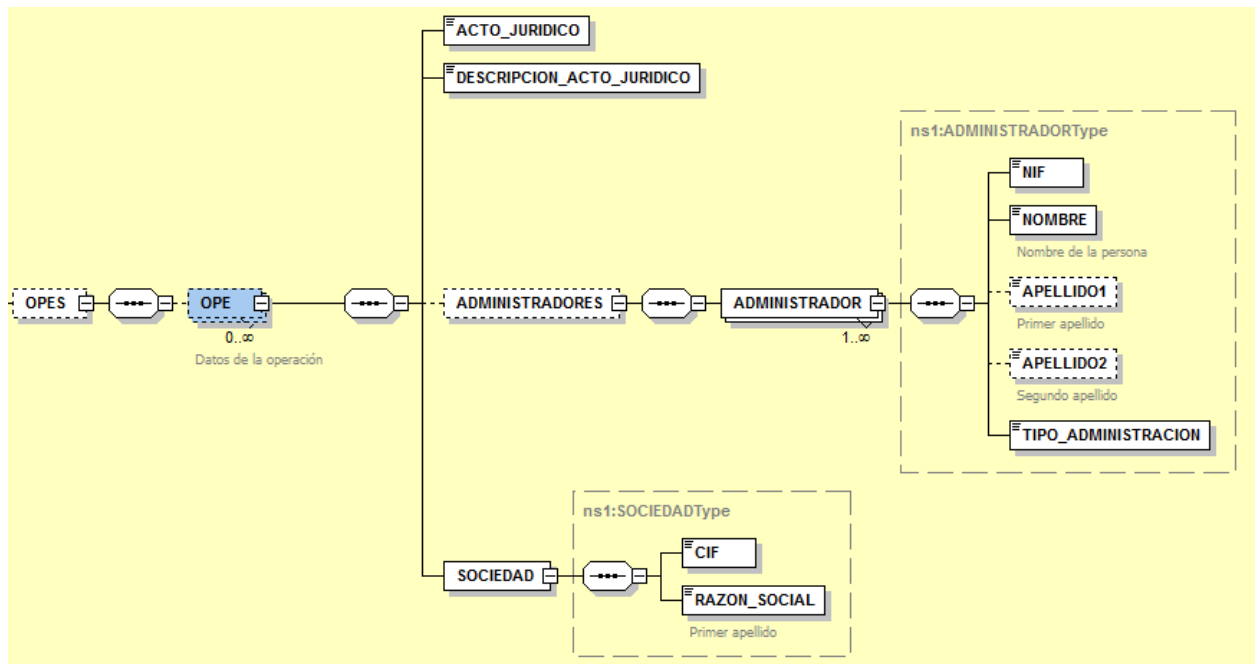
ACTO_JURIDICO

DESCRIPCION_ACTO_JURIDICO

ns1:ADMINISTRADORType

NIF

NOMBRE

Nombre de la persona

OPES

OPE

0..∞

Datos de la operación

ADMINISTRADORES

ADMINISTRADOR

1..∞

APELLIDO1

Primer apellido

APELLIDO2

Segundo apellido

TIPO_ADMINISTRACION

ns1:SOCIEDADType

SOCIEDAD

CIF

RAZON_SOCIAL

Primer apellido